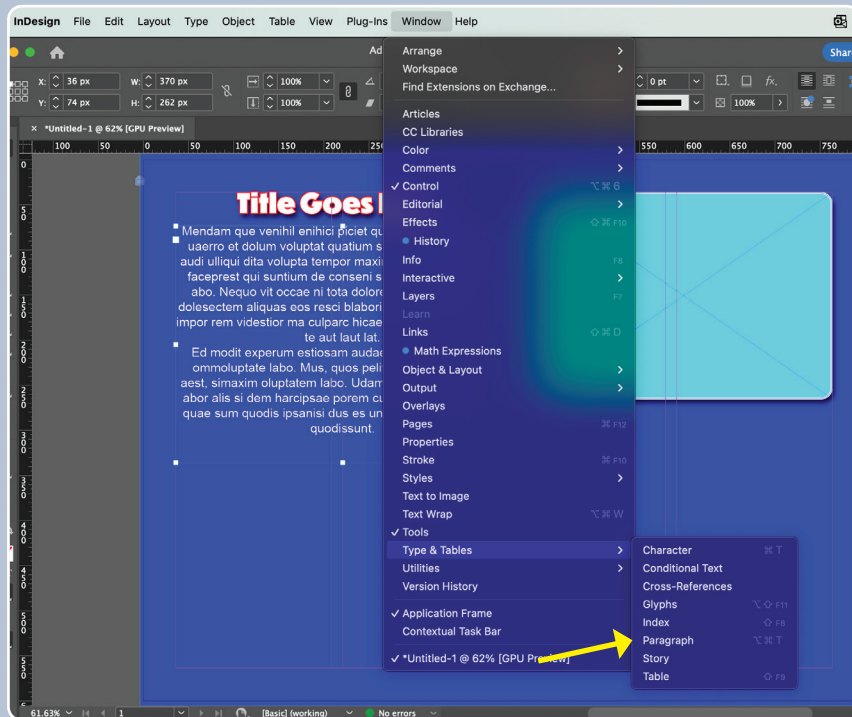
InDesign File Edit Layout Type Object Table View Plug-Ins Window Help

Ad

Shar

X: 36 px
Y: 74 px
W: 370 px
H: 262 px
100%
100%
0 pt
100%

× *Untitled-1 @ 62% [GPU Preview]

100 50 0 50 100 150 200 250 550 600 650 700 750

Title Goes I

Mendam que venihil enihici piciet qu uaerro et dolum voluptat quatium s audi ulliqui dita volupta tempor maxi faceprest qui suntium de conseni s abo. Nequo vit occae ni tota dolore dolesectem aliquas eos resci blabori impor rem videstior ma culparc hicae te aut laut lat.

Ed modit experum estiosam audae ommoluptate labo. Mus, quos peli aest, simaxim oluptatem labo. Udam abor alis si dem harcipsae porem cu quae sum quodis ipsanisi dus es un quodissunt.

Arrange
Workspace
Find Extensions on Exchange...
Articles
CC Libraries
Color
Comments
✓ Control ⌥⌘6
Editorial
Effects ⇧⌘F10
History
Info F8
Interactive
Layers F7
Learn
Links ⇧⌘D
Math Expressions
Object & Layout
Output
Overlays
Pages ⌘F12
Properties
Stroke ⌘F10
Styles
Text to Image
Text Wrap ⌥⌘W
✓ Tools
Type & Tables
Utilities
Version History
✓ Application Frame
Contextual Task Bar
✓ *Untitled-1 @ 62% [GPU Preview]

Character ⌘T
Conditional Text
Cross-References
Glyphs ⌥⇧F11
Index ⇧F8
Paragraph ⌥⌘T
Story
Table ⇧F9

61.63% 1 [Basic] (working) No errors